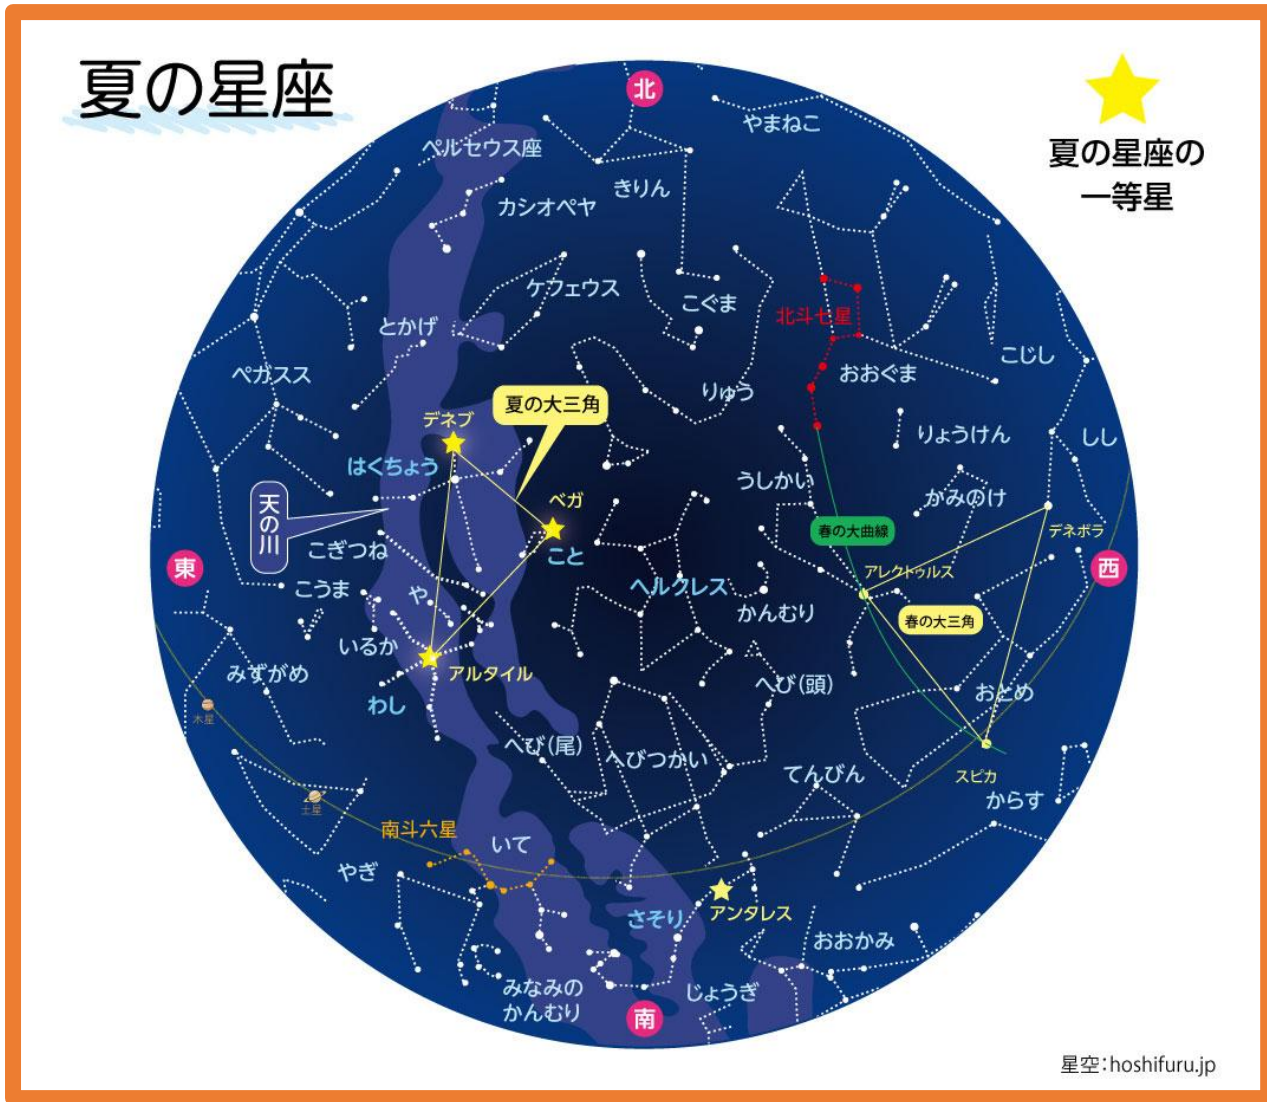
夏の星座

夏の星座の一等星

北
やまねこ
ペルセウス座
きりん
カシオペヤ
ケフェウス
こぐま
とかげ
北斗七星
おおぐま
こじし
ペガスス
りゅう
夏の大三角
デネブ
りょうけん
しし
はくちょう
うしかい
かみのけ
天の川
ベガ
春の大曲線
デネボラ
こぎつね
こと
東
西
こうま
ヘルクレス
アレクトゥルス
や
かんむり
春の大三角
いるか
アルタイル
みずがめ
へび(頭)
おとめ
わし
木星
へび(尾)
へびつかい
てんびん
スピカ
土星
からす
南斗六星
いて
やぎ
アンタレス
さそり
おおかみ
みなみのかんむり
じょうぎ
南
星空:hoshifuru.jp